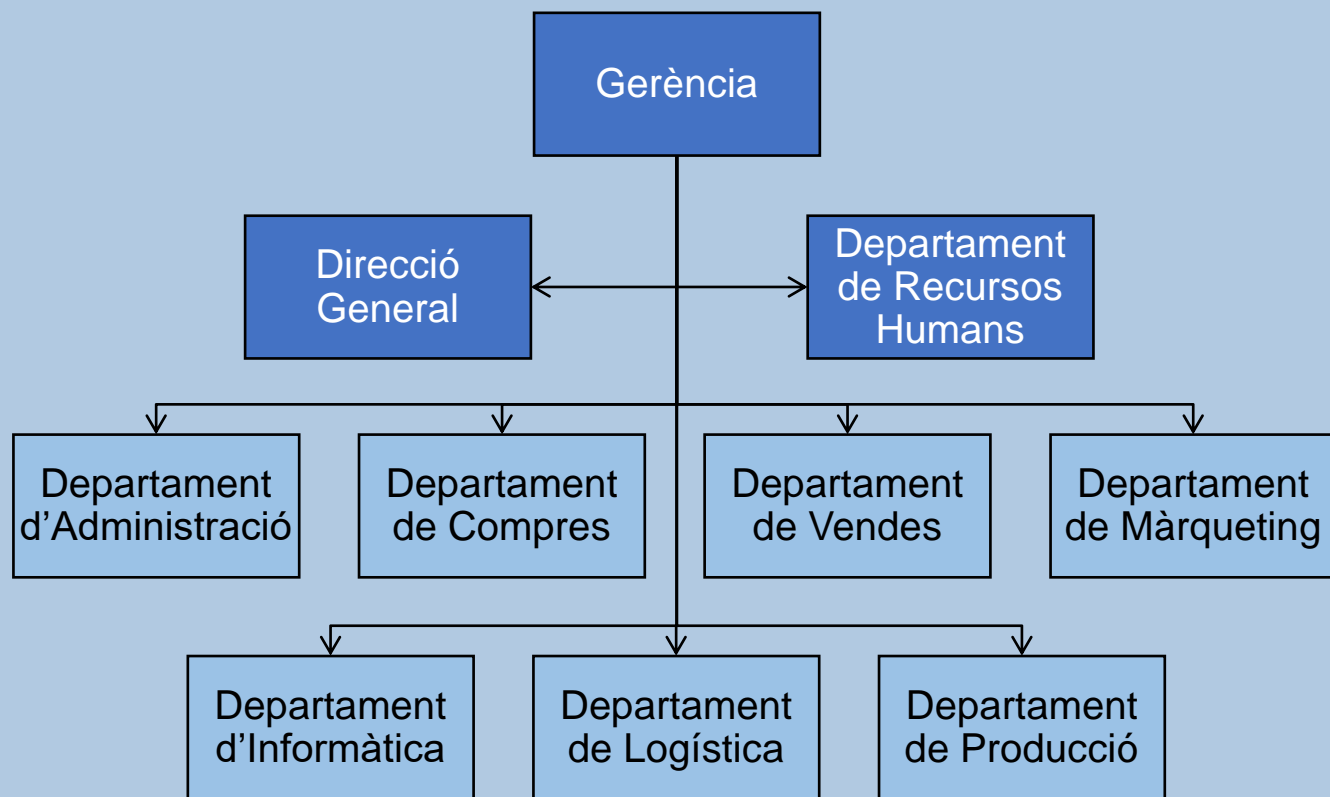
Gerència

Direcció General

Departament de Recursos Humans

Departament d'Administració

Departament de Compres

Departament de Vendes

Departament de Màrqueting

Departament d'Informàtica

Departament de Logística

Departament de Producció